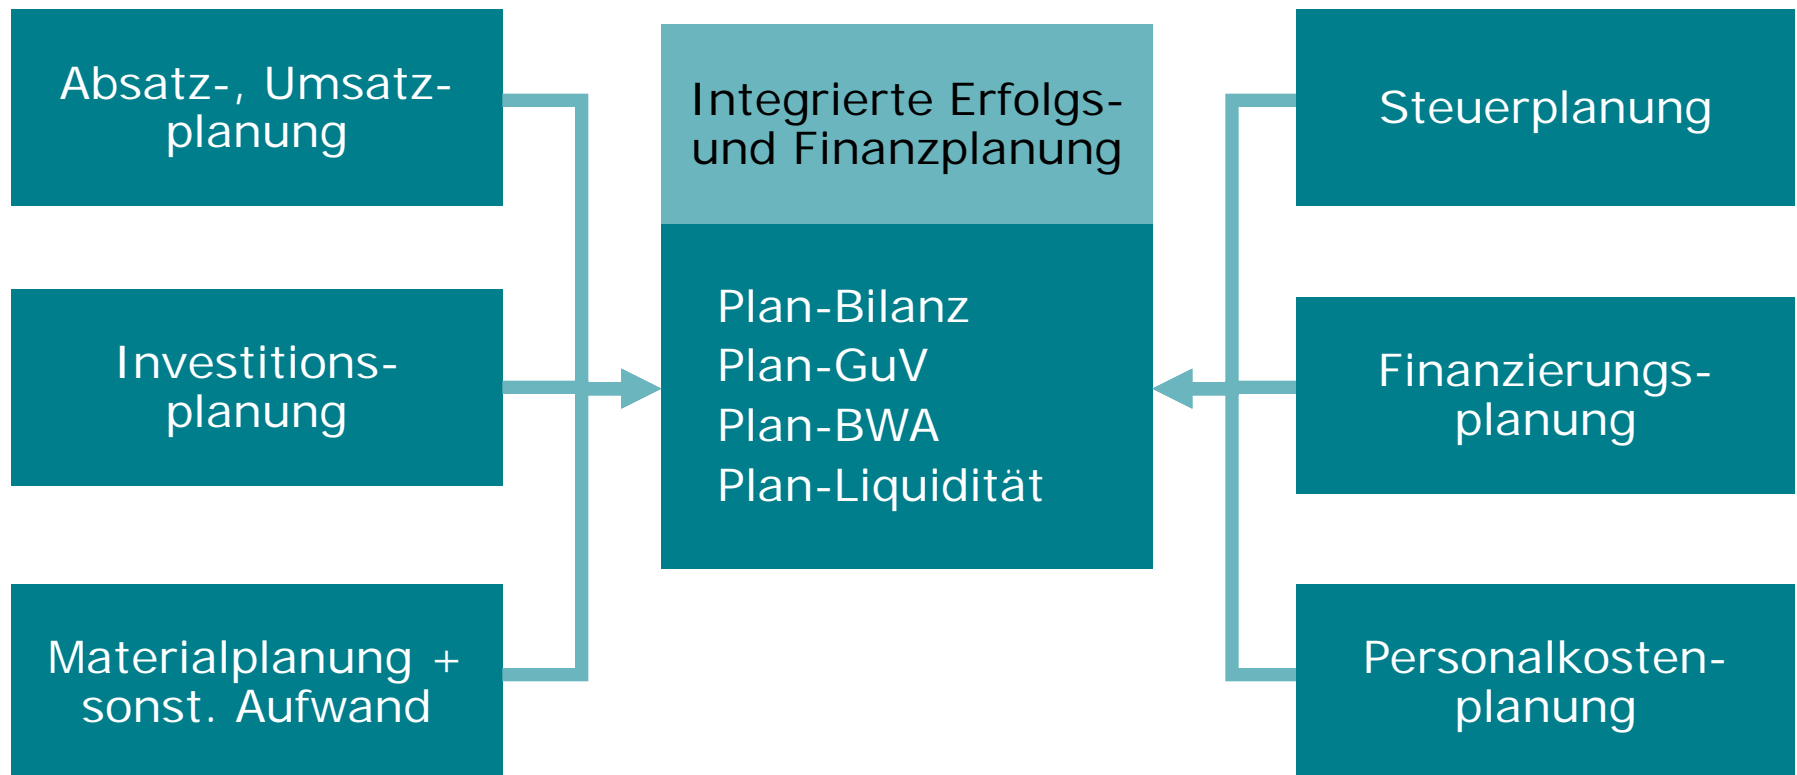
Absatz-, Umsatzplanung

Investitionsplanung

Materialplanung + sonst. Aufwand

Integrierte Erfolgs- und Finanzplanung

Plan-Bilanz
Plan-GuV
Plan-BWA
Plan-Liquidität

Steuerplanung

Finanzierungsplanung

Personalkostenplanung